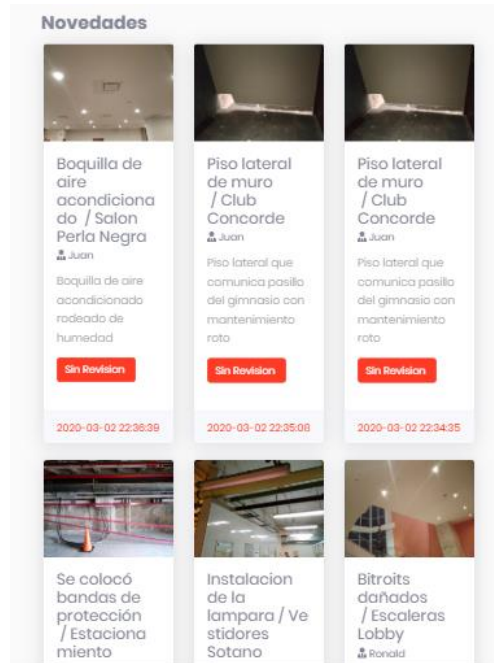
Novedades

Boquilla de aire acondicionado / Salon Perla Negra
Juan
Boquilla de aire acondicionado rodeado de humedad
Sin Revision
2020-03-02 22:36:39

Piso lateral de muro / Club Concorde
Juan
Piso lateral que comunica pasillo del gimnasio con mantenimiento roto
Sin Revision
2020-03-02 22:35:08

Piso lateral de muro / Club Concorde
Juan
Piso lateral que comunica pasillo del gimnasio con mantenimiento roto
Sin Revision
2020-03-02 22:34:35

Se colocó bandas de protección / Estacionamiento

Instalacion de la lampara / Vestidores Sotano

Bitroits dañados / Escaleras Lobby
Ronald